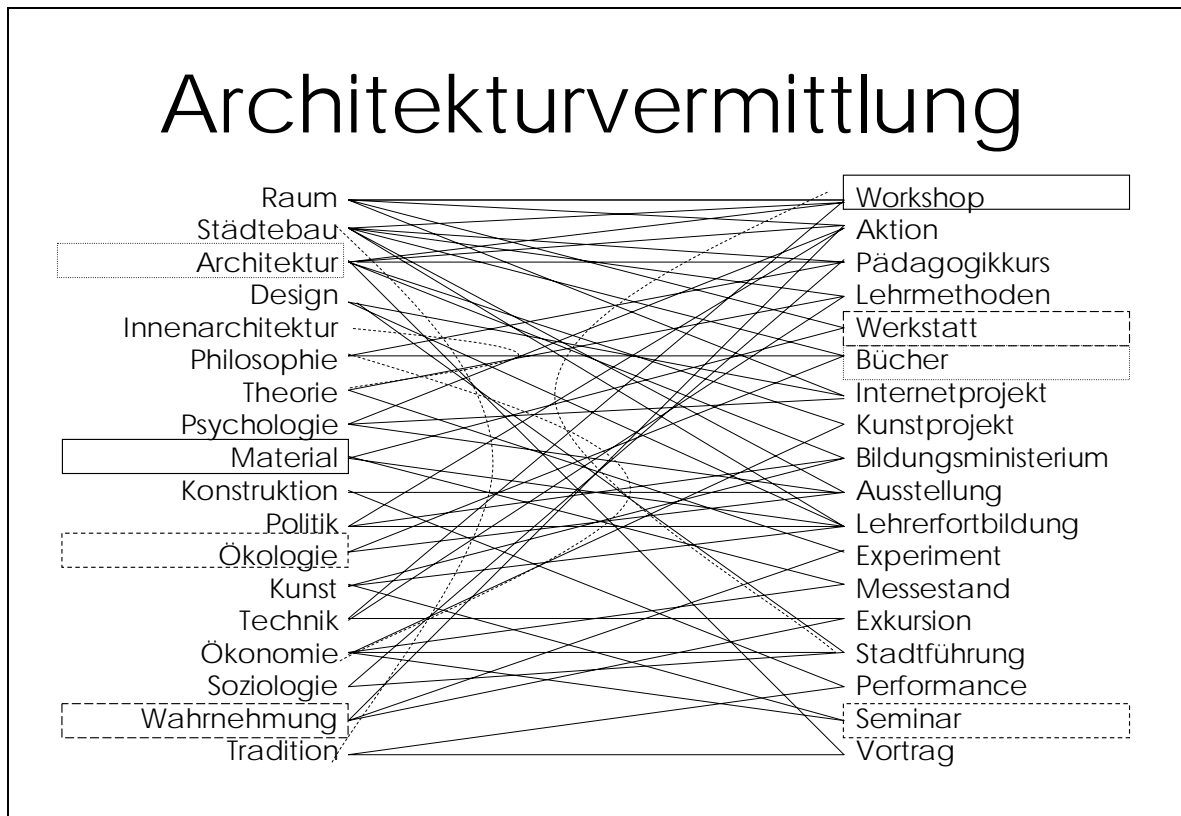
Architekturvermittlung

Raum
Städtebau
Architektur
Design
Innenarchitektur
Philosophie
Theorie
Psychologie
Material
Konstruktion
Politik
Ökologie
Kunst
Technik
Ökonomie
Soziologie
Wahrnehmung
Tradition

Workshop
Aktion
Pädagogikkurs
Lehrmethoden
Werkstatt
Bücher
Internetprojekt
Kunstprojekt
Bildungsministerium
Ausstellung
Lehrerfortbildung
Experiment
Messestand
Exkursion
Stadtführung
Performance
Seminar
Vortrag